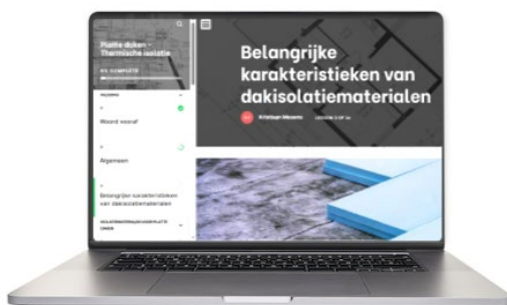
Platte daken - Thermische isolatie

0% COMPLETE

Woord vooraf

Algemeen

Belangrijke karakteristieken van dakisolatiematerialen

Belangrijke karakteristieken van dakisolatiematerialen

Kristiaan Mesens

LESSON 3 OF 14